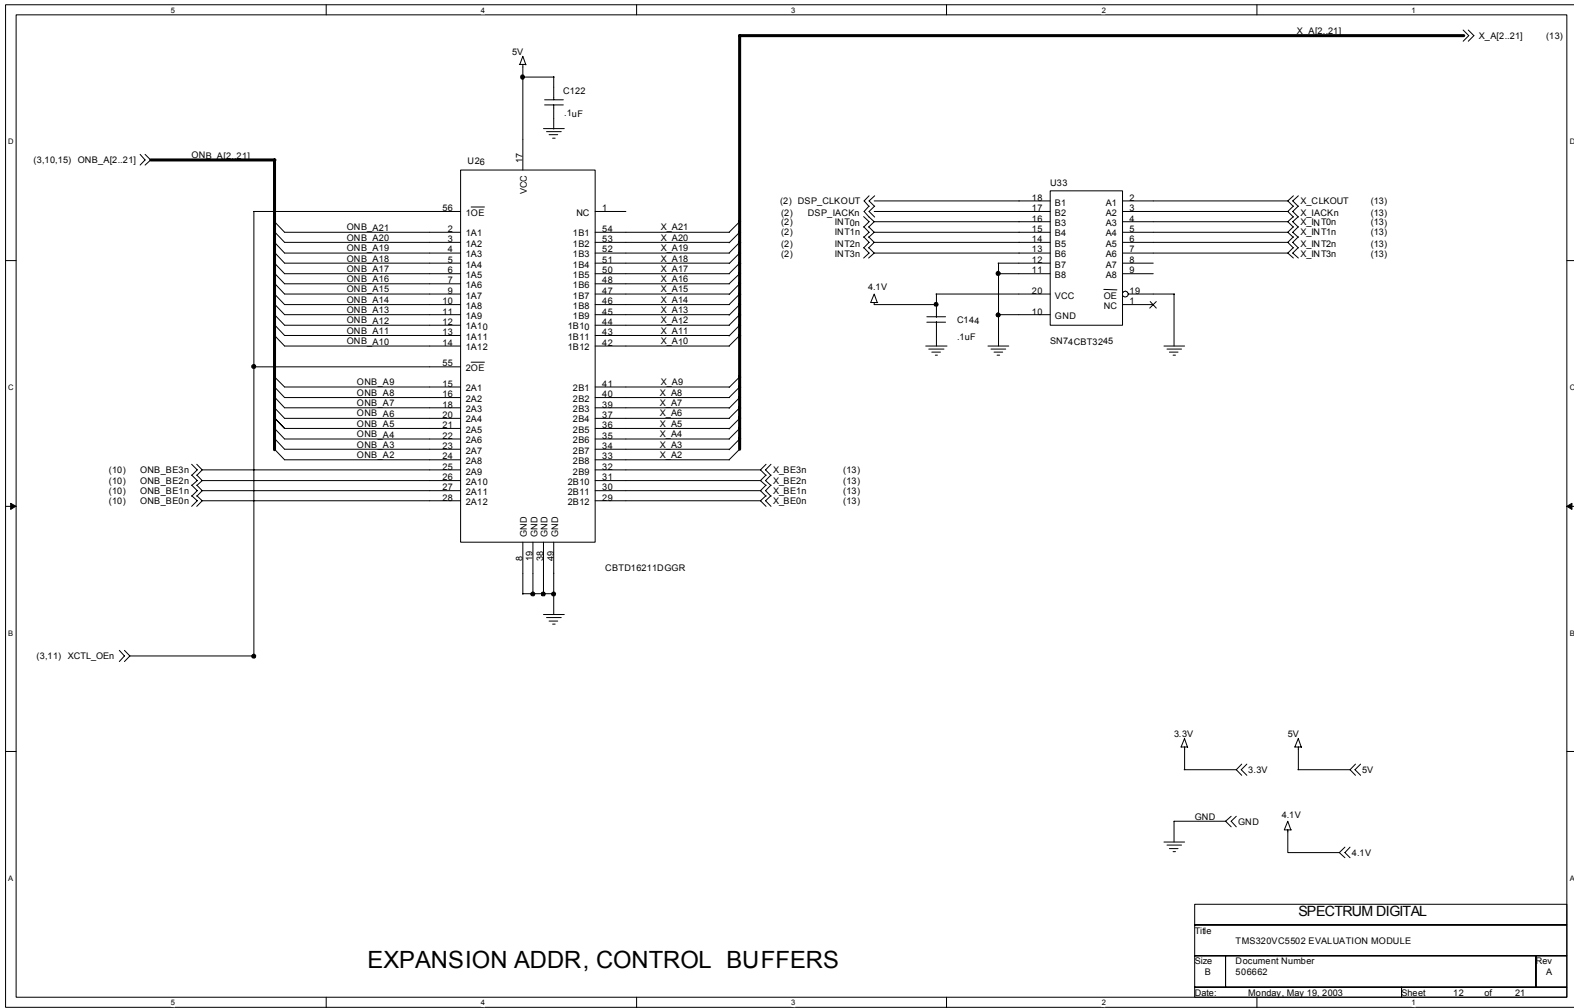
5 4 3 2 1

D

C

B

A

5V

C122

.1uF

(3,10,15) ONB_A[2..21]

ONB_A[2..21]

U26

17

VCC

56 $1\overline{OE}$

NC 1

ONB_A21 2 1A1
ONB_A20 3 1A2
ONB_A19 4 1A3
ONB_A18 5 1A4
ONB_A17 6 1A5
ONB_A16 7 1A6
ONB_A15 9 1A7
ONB_A14 10 1A8
ONB_A13 11 1A9
ONB_A12 12 1A10
ONB_A11 13 1A11
ONB_A10 14 1A12

55 $2\overline{OE}$

ONB_A9 15 2A1
ONB_A8 16 2A2
ONB_A7 18 2A3
ONB_A6 20 2A4
ONB_A5 21 2A5
ONB_A4 22 2A6
ONB_A3 23 2A7
ONB_A2 24 2A8
(10) ONB_BE3n 25 2A9
(10) ONB_BE2n 26 2A10
(10) ONB_BE1n 27 2A11
(10) ONB_BE0n 28 2A12

1B1 54 X_A21
1B2 53 X_A20
1B3 52 X_A19
1B4 51 X_A18
1B5 50 X_A17
1B6 48 X_A16
1B7 47 X_A15
1B8 46 X_A14
1B9 45 X_A13
1B10 44 X_A12
1B11 43 X_A11
1B12 42 X_A10

2B1 41 X_A9
2B2 40 X_A8
2B3 39 X_A7
2B4 37 X_A6
2B5 36 X_A5
2B6 35 X_A4
2B7 34 X_A3
2B8 33 X_A2
2B9 32 X_BE3n (13)
2B10 31 X_BE2n (13)
2B11 30 X_BE1n (13)
2B12 29 X_BE0n (13)

GND GND GND GND
8 19 38 49

CBTD16211DGGR

(3,11) XCTL_OEn

X_A[2..21]

X_A[2..21] (13)

U33

(2) DSP_CLKOUT 18 B1 A1 2 X_CLKOUT (13)
(2) DSP_IACKn 17 B2 A2 3 X_IACKn (13)
(2) INT0n 16 B3 A3 4 X_INT0n (13)
(2) INT1n 15 B4 A4 5 X_INT1n (13)
(2) INT2n 14 B5 A5 6 X_INT2n (13)
(2) INT3n 13 B6 A6 7 X_INT3n (13)
12 B7 A7 8
11 B8 A8 9

4.1V

20 VCC $\overline{OE}$ 19
NC 1
10 GND

C144

.1uF

SN74CBT3245

3.3V

3.3V

5V

5V

GND

GND

4.1V

4.1V

EXPANSION ADDR, CONTROL BUFFERS

| SPECTRUM DIGITAL | | | |
|---|---|---|---|
| Title | TMS320VC5502 EVALUATION MODULE | | |
| Size B | Document Number 506662 | | Rev A |
| Date: | Monday, May 19, 2003 | Sheet 12 of 21 | |